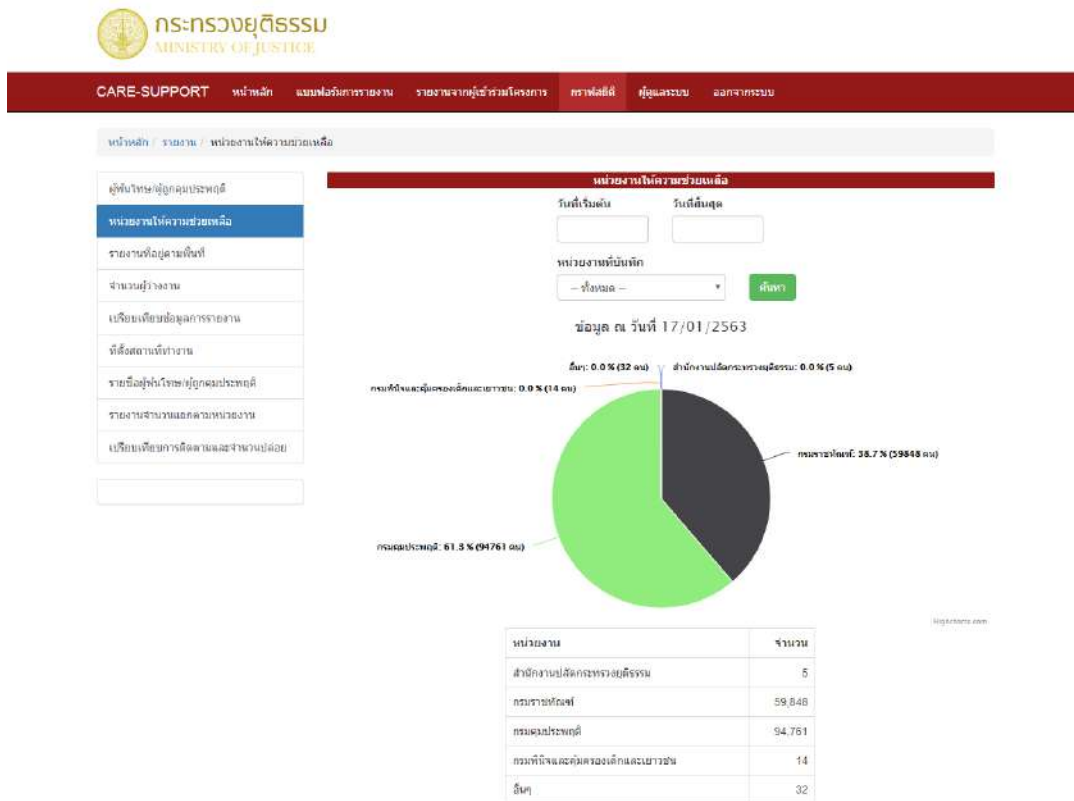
กระทรวงยุติธรรม
MINISTRY OF JUSTICE

CARE-SUPPORT หน้าหลัก แบบฟอร์มการรายงาน รายงานจากผู้เข้าร่วมโครงการ กราฟสถิติ ผู้ดูแลระบบ ออกจากระบบ

หน้าหลัก / รายงาน / หน่วยงานให้ความช่วยเหลือ

ผู้พ้นโทษ/ผู้ถูกคุมประพฤติ
หน่วยงานให้ความช่วยเหลือ
รายงานที่อยู่ตามพื้นที่
จำนวนผู้ว่างงาน
เปรียบเทียบข้อมูลการรายงาน
ที่ตั้งสถานที่ทำงาน
รายชื่อผู้พ้นโทษ/ผู้ถูกคุมประพฤติ
รายงานจำนวนแยกตามหน่วยงาน
เปรียบเทียบการติดตามและจำนวนปล่อย

หน่วยงานให้ความช่วยเหลือ
วันที่เริ่มต้น วันที่สิ้นสุด
หน่วยงานที่บันทึก
-- ทั้งหมด --
ค้นหา

ข้อมูล ณ วันที่ 17/01/2563

อื่นๆ: 0.0 % (32 คน)
สำนักงานปลัดกระทรวงยุติธรรม: 0.0 % (5 คน)
กรมพินิจและคุ้มครองเด็กและเยาวชน: 0.0 % (14 คน)
กรมราชทัณฑ์: 38.7 % (59848 คน)
กรมคุมประพฤติ: 61.3 % (94761 คน)

Highcharts.com

| หน่วยงาน | จำนวน |
|---|---|
| สำนักงานปลัดกระทรวงยุติธรรม | 5 |
| กรมราชทัณฑ์ | 59,848 |
| กรมคุมประพฤติ | 94,761 |
| กรมพินิจและคุ้มครองเด็กและเยาวชน | 14 |
| อื่นๆ | 32 |